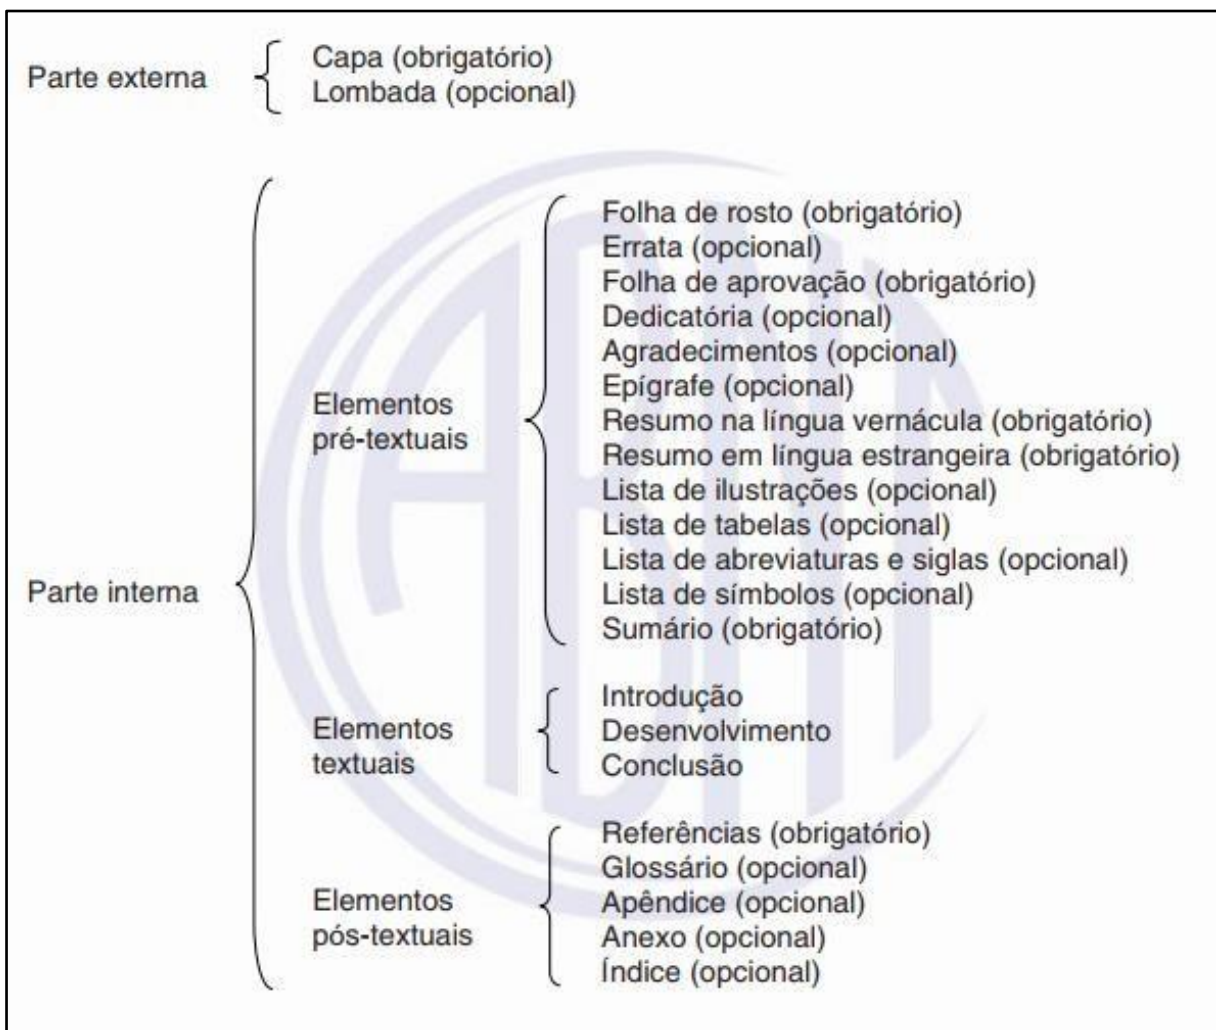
Parte externa
Capa (obrigatório)
Lombada (opcional)

Parte interna

Elementos pré-textuais
Folha de rosto (obrigatório)
Errata (opcional)
Folha de aprovação (obrigatório)
Dedicatória (opcional)
Agradecimentos (opcional)
Epígrafe (opcional)
Resumo na língua vernácula (obrigatório)
Resumo em língua estrangeira (obrigatório)
Lista de ilustrações (opcional)
Lista de tabelas (opcional)
Lista de abreviaturas e siglas (opcional)
Lista de símbolos (opcional)
Sumário (obrigatório)

Elementos textuais
Introdução
Desenvolvimento
Conclusão

Elementos pós-textuais
Referências (obrigatório)
Glossário (opcional)
Apêndice (opcional)
Anexo (opcional)
Índice (opcional)